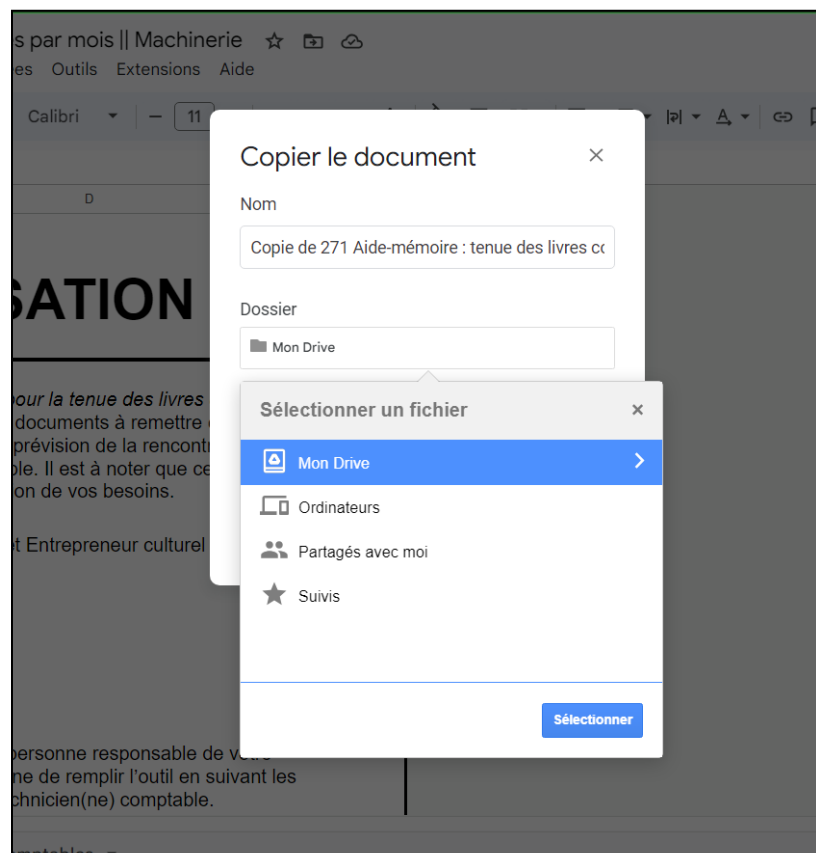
s par mois || Machinerie
es Outils Extensions Aide

Calibri 11

D

SATION

our la tenue des livres
documents à remettre
prévision de la rencontr
ble. Il est à noter que ce
on de vos besoins.

t Entrepreneur culturel

personne responsable de votre
ne de remplir l'outil en suivant les
chnicien(ne) comptable.

Copier le document ×

Nom

Copie de 271 Aide-mémoire : tenue des livres cc

Dossier

Mon Drive

Sélectionner un fichier ×

Mon Drive

Ordinateurs

Partagés avec moi

Suivis

Sélectionner